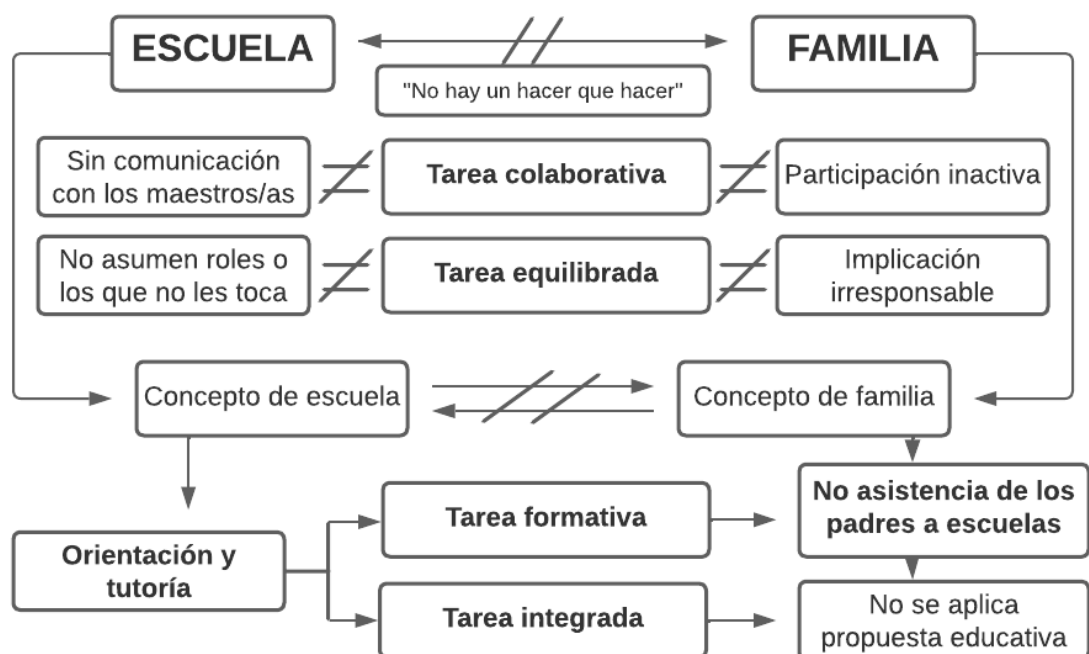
ESCUELA

FAMILIA

"No hay un hacer que hacer"

Sin comunicación con los maestros/as

Tarea colaborativa

Participación inactiva

No asumen roles o los que no les toca

Tarea equilibrada

Implicación irresponsable

Concepto de escuela

Concepto de familia

No asistencia de los padres a escuelas

Orientación y tutoría

Tarea formativa

Tarea integrada

No se aplica propuesta educativa